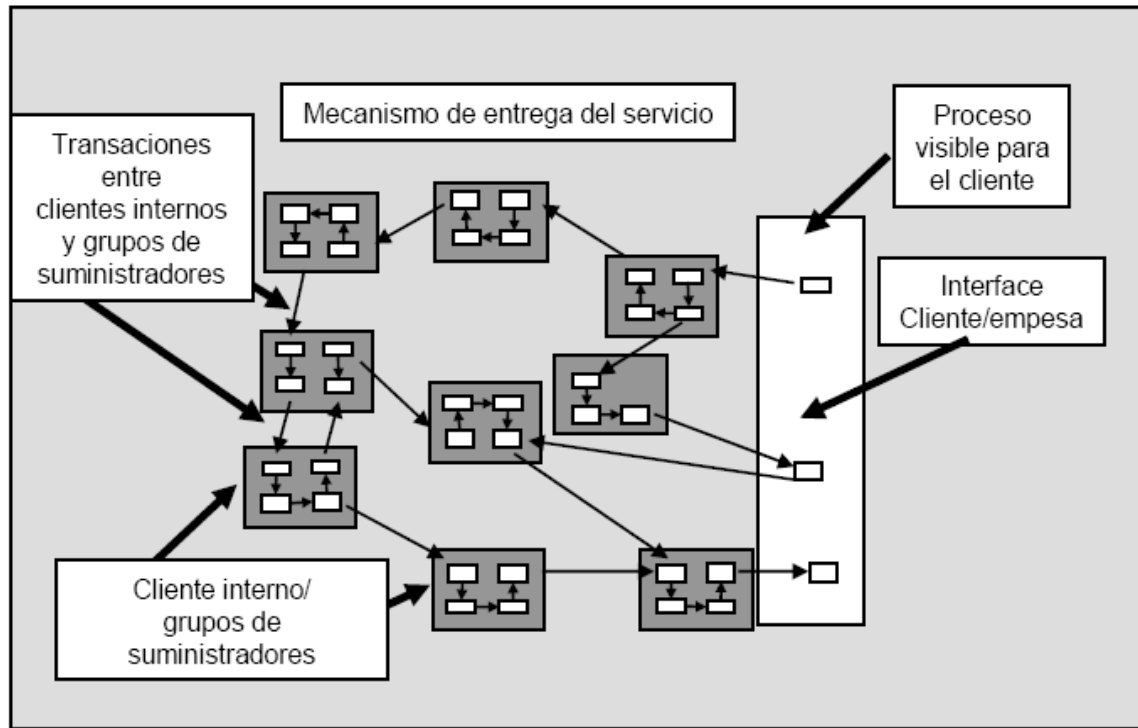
Mecanismo de entrega del servicio

Transaciones entre clientes internos y grupos de suministradores

Proceso visible para el cliente

Interface Cliente/empesa

Cliente interno/ grupos de suministradores